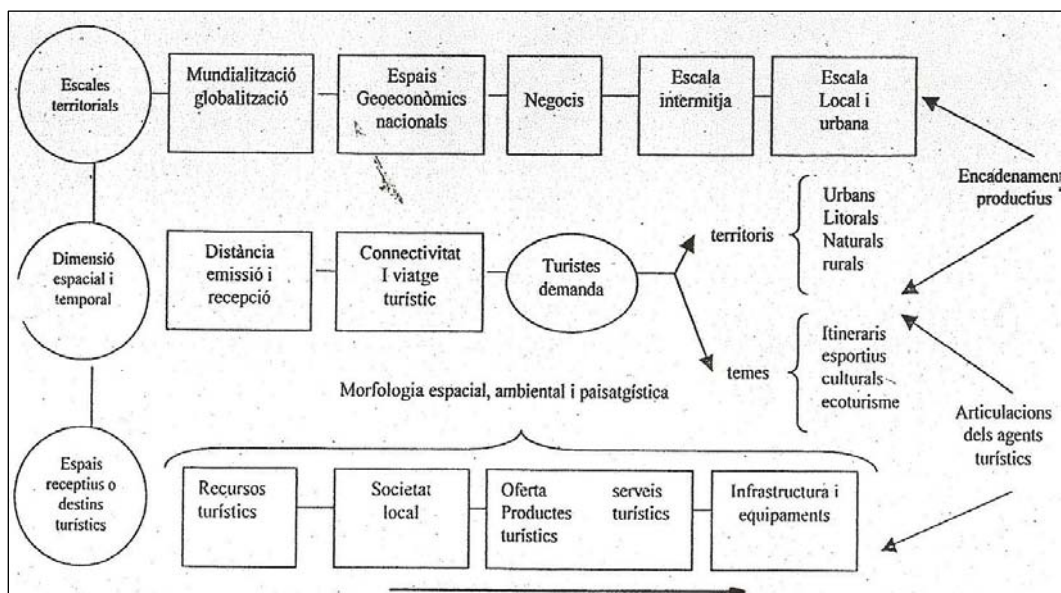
Escales territorials

Mundialització globalització

Espais Geoeconòmics nacionals

Negocis

Escala intermitja

Escala Local i urbana

Encadenament productius

Dimensió espacial i temporal

Distància emissió i recepció

Connectivitat I viatge turístic

Turistes demanda

territoris

Urbans Litorals Naturals rurals

temes

Itineraris esportius culturals ecoturisme

Morfologia espacial, ambiental i paisatgística

Articulacions dels agents turístics

Espais receptius o destins turístics

Recursos turístics

Societat local

Oferta Productes turístics

serveis turístics

Infrastructura i equipaments